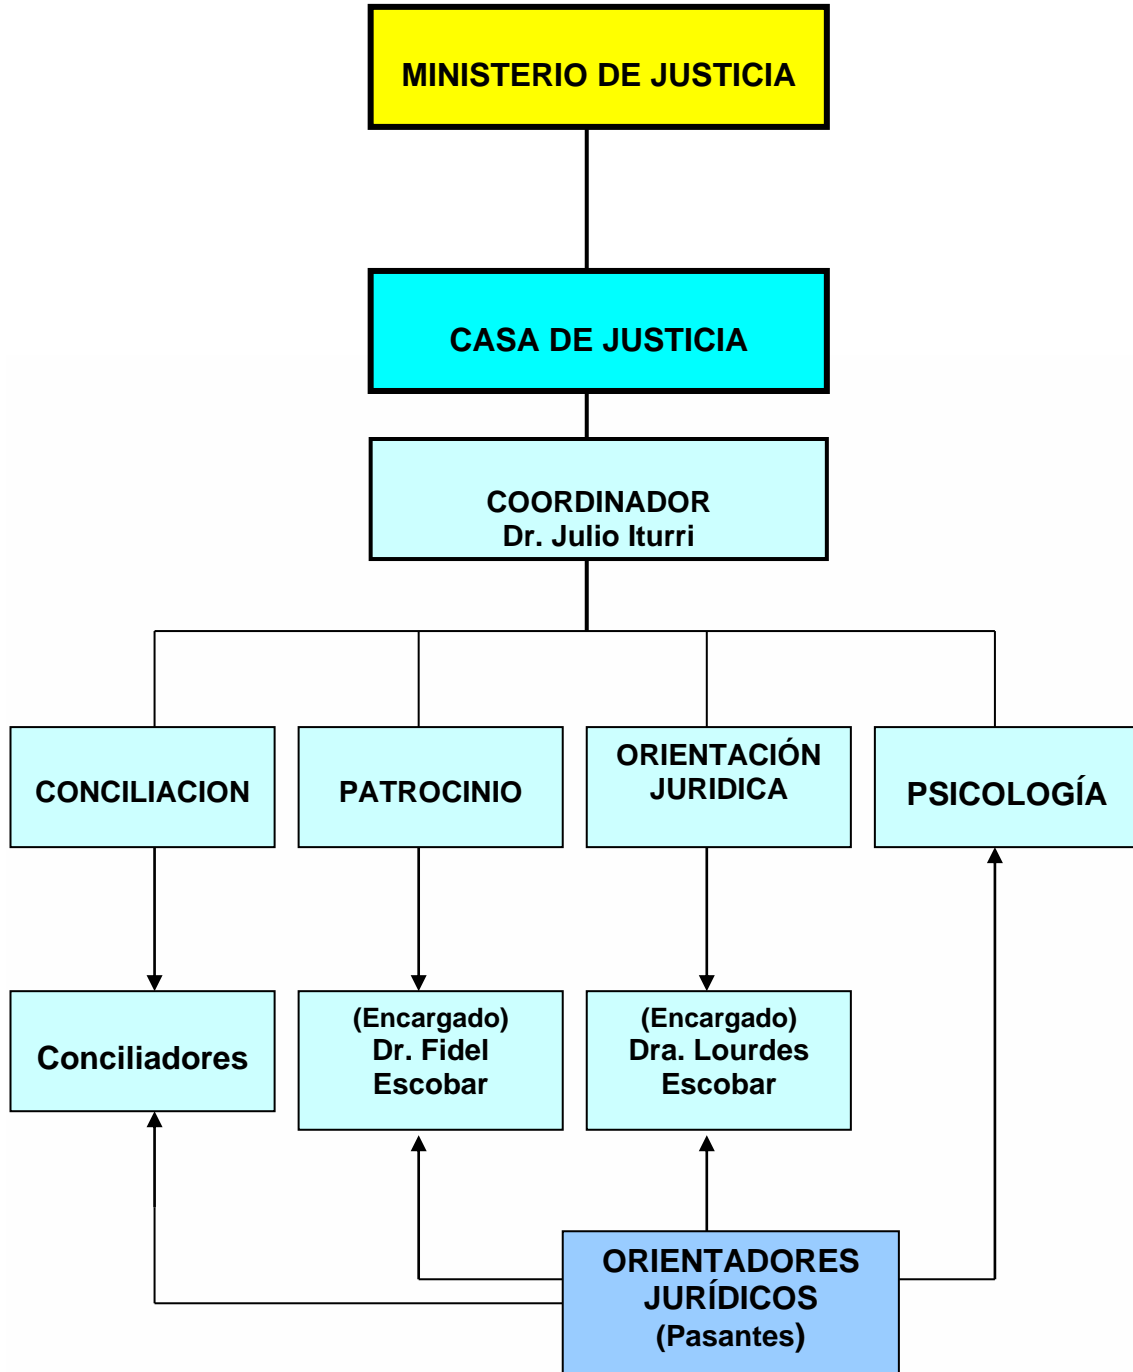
MINISTERIO DE JUSTICIA

CASA DE JUSTICIA

COORDINADOR
Dr. Julio Iturri

CONCILIACION

PATROCINIO

ORIENTACIÓN JURIDICA

PSICOLOGÍA

Conciliadores

(Encargado)
Dr. Fidel Escobar

(Encargado)
Dra. Lourdes Escobar

ORIENTADORES JURÍDICOS
(Pasantes)